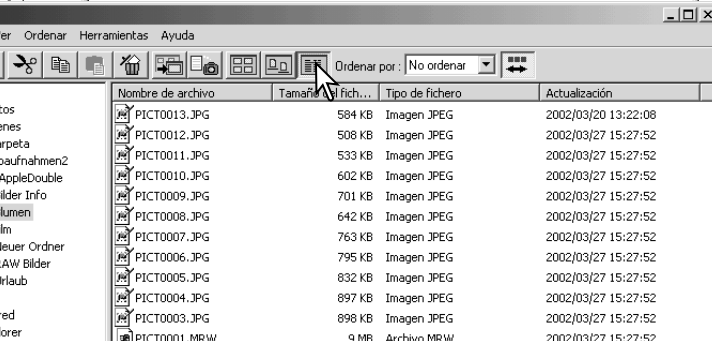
er Ordenar Herramientas Ayuda

Ordenar por : No ordenar

| Nombre de archivo | Tamaño del fich... | Tipo de fichero | Actualización |
|---|---|---|---|
| PICT0013.JPG | 584 KB | Imagen JPEG | 2002/03/20 13:22:08 |
| PICT0012.JPG | 508 KB | Imagen JPEG | 2002/03/27 15:27:52 |
| PICT0011.JPG | 533 KB | Imagen JPEG | 2002/03/27 15:27:52 |
| PICT0010.JPG | 602 KB | Imagen JPEG | 2002/03/27 15:27:52 |
| PICT0009.JPG | 701 KB | Imagen JPEG | 2002/03/27 15:27:52 |
| PICT0008.JPG | 642 KB | Imagen JPEG | 2002/03/27 15:27:52 |
| PICT0007.JPG | 763 KB | Imagen JPEG | 2002/03/27 15:27:52 |
| PICT0006.JPG | 795 KB | Imagen JPEG | 2002/03/27 15:27:52 |
| PICT0005.JPG | 832 KB | Imagen JPEG | 2002/03/27 15:27:52 |
| PICT0004.JPG | 897 KB | Imagen JPEG | 2002/03/27 15:27:52 |
| PICT0003.JPG | 898 KB | Imagen JPEG | 2002/03/27 15:27:52 |
| PICT0001.MRW | 9 MB | Archivo MRW | 2002/03/27 15:27:52 |

tos
enes
rpeta
paufnahmen2
AppleDouble
ilder Info
lumen
lm
leuer Ordner
AW Bilder
rlaub
red
lorer